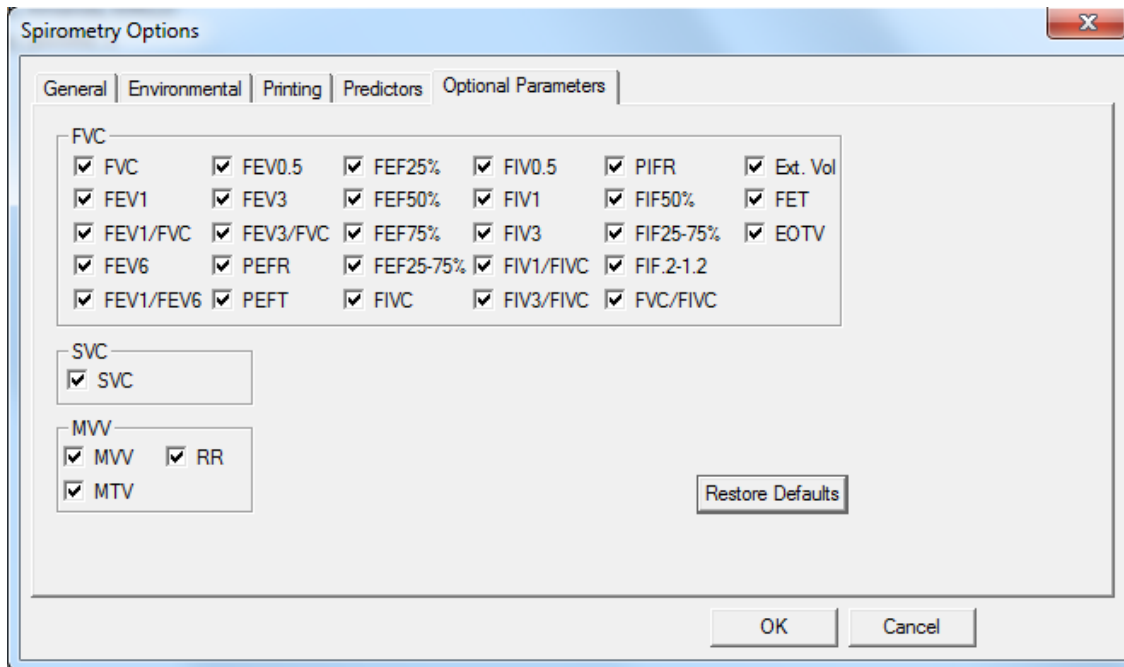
Spirometry Options

X

General | Environmental | Printing | Predictors | Optional Parameters

FVC

| | | | | | |
|---|---|---|---|---|---|
| ☑ FVC | ☑ FEV0.5 | ☑ FEF25% | ☑ FIV0.5 | ☑ PIFR | ☑ Ext. Vol |
| ☑ FEV1 | ☑ FEV3 | ☑ FEF50% | ☑ FIV1 | ☑ FIF50% | ☑ FET |
| ☑ FEV1/FVC | ☑ FEV3/FVC | ☑ FEF75% | ☑ FIV3 | ☑ FIF25-75% | ☑ EOTV |
| ☑ FEV6 | ☑ PEFR | ☑ FEF25-75% | ☑ FIV1/FIVC | ☑ FIF.2-1.2 | |
| ☑ FEV1/FEV6 | ☑ PEFT | ☑ FIVC | ☑ FIV3/FIVC | ☑ FVC/FIVC | |

SVC

☑ SVC

MVV

☑ MVV ☑ RR

☑ MTV

Restore Defaults

OK

Cancel